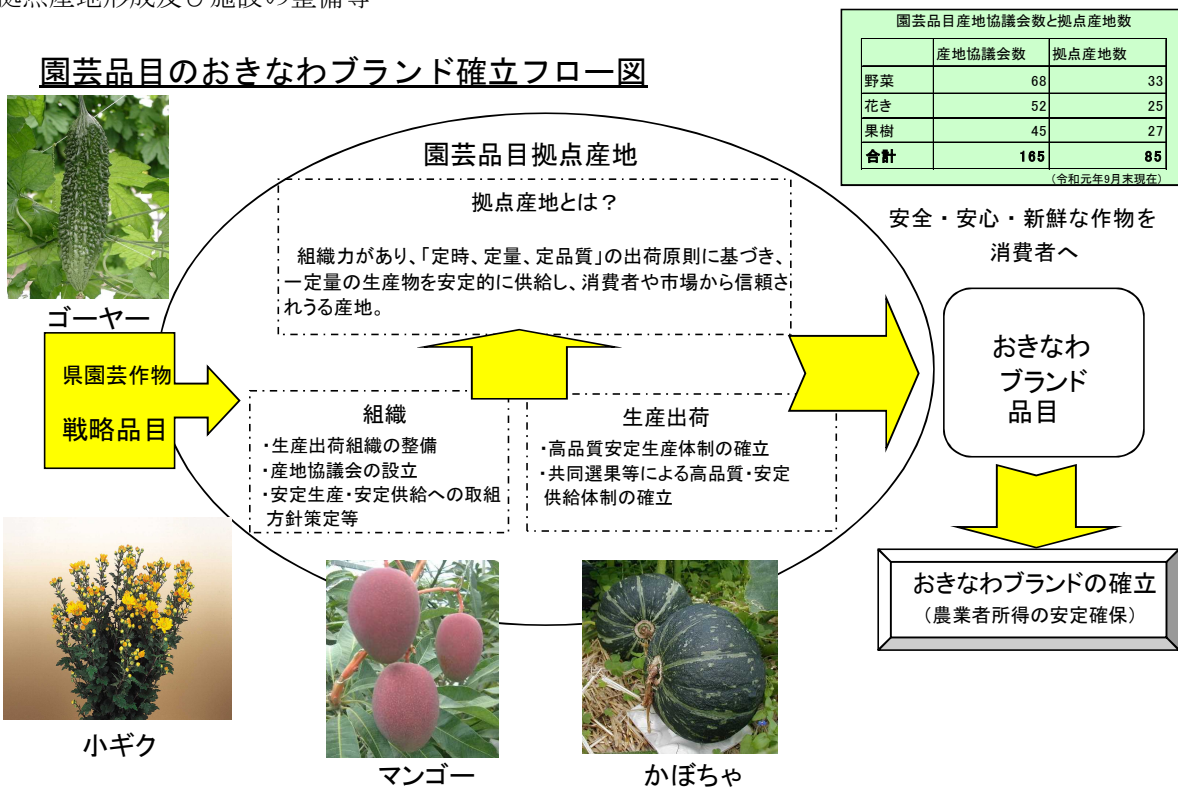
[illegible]

園芸品目のおきなわブランド確立フロー図

園芸品目産地協議会数と拠点産地数

| | 産地協議会数 | 拠点産地数 |
|---|---|---|
| 野菜 | 68 | 33 |
| 花き | 52 | 25 |
| 果樹 | 45 | 27 |
| 合計 | 165 | 85 |

（令和元年9月末現在）

ゴーヤー

県園芸作物
戦略品目

園芸品目拠点産地

拠点産地とは？

組織力があり、「定時、定量、定品質」の出荷原則に基づき、一定量の生産物を安定的に供給し、消費者や市場から信頼されうる産地。

組織
・生産出荷組織の整備
・産地協議会の設立
・安定生産・安定供給への取組方針策定等

生産出荷
・高品質安定生産体制の確立
・共同選果等による高品質・安定供給体制の確立

安全・安心・新鮮な作物を
消費者へ

おきなわ
ブランド
品目

おきなわブランドの確立
（農業者所得の安定確保）

小ギク

マンゴー

かぼちゃ